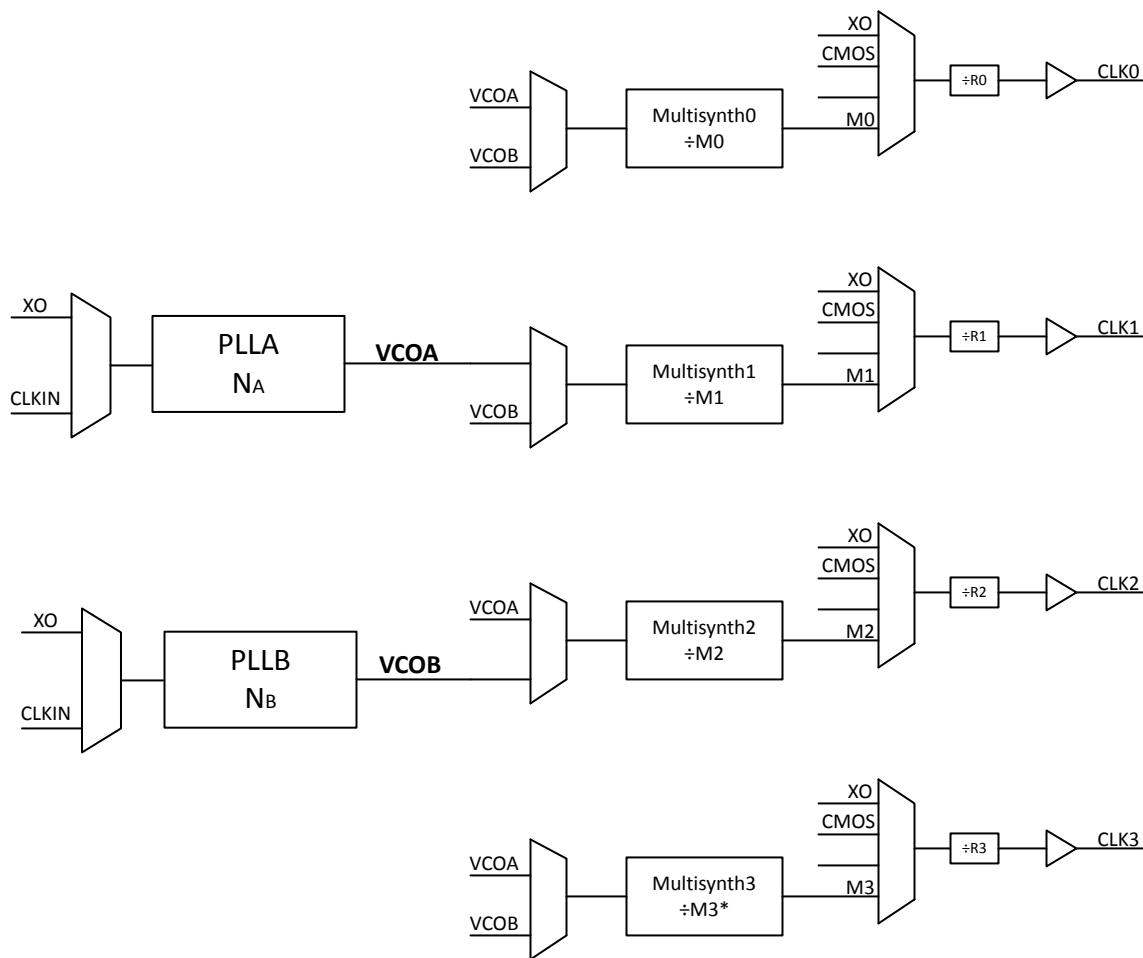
XO
CMOS
VCOA
VCOB
Multisynth0
÷M0
M0
÷R0
CLK0

XO
CLKIN
PLLA
$N_A$
VCOA
VCOB
Multisynth1
÷M1
XO
CMOS
M1
÷R1
CLK1

XO
CLKIN
PLLB
$N_B$
VCOB
VCOA
Multisynth2
÷M2
XO
CMOS
M2
÷R2
CLK2

XO
CMOS
VCOA
VCOB
Multisynth3
÷M3*
M3
÷R3
CLK3